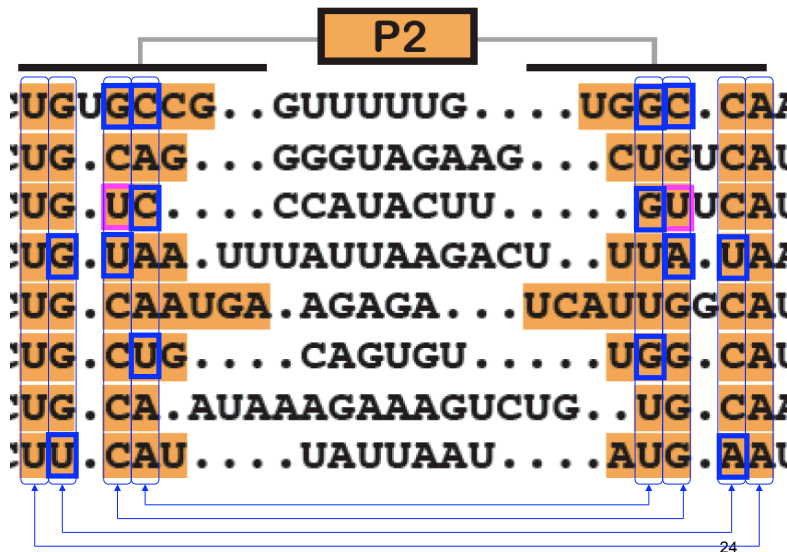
P2

CUGUGCCG..GUUUUUG....UGGC.CAA
CUG.CAG...GGGUAGAAG...CUGUCAU
CUG.UC....CCAUACUU.....GUUCAU
CUG.UAA.UUUAUUAAGACU..UUA.UAA
CUG.CAAUGA.AGAGA...UCAUUGGCAU
CUG.CUG....CAGUGU.....UGG.CAU
CUG.CA.AUAAAGAAAGUCUG..UG.CAA
CUU.CAU....UAUUAAU....AUG.AAU

24